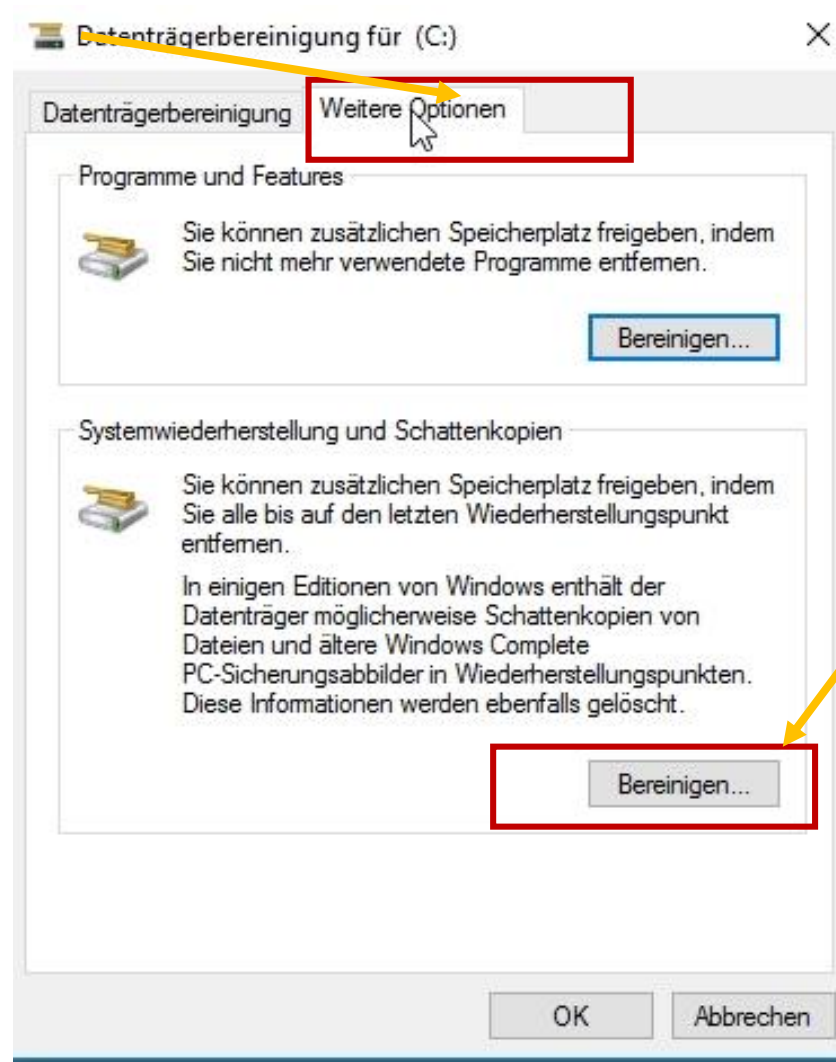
Datenträgerbereinigung für (C:)

×

Datenträgerbereinigung

Weitere Optionen

Programme und Features

Sie können zusätzlichen Speicherplatz freigeben, indem Sie nicht mehr verwendete Programme entfernen.

Bereinigen...

Systemwiederherstellung und Schattenkopien

Sie können zusätzlichen Speicherplatz freigeben, indem Sie alle bis auf den letzten Wiederherstellungspunkt entfernen.

In einigen Editionen von Windows enthält der Datenträger möglicherweise Schattenkopien von Dateien und ältere Windows Complete PC-Sicherungsabbilder in Wiederherstellungspunkten. Diese Informationen werden ebenfalls gelöscht.

Bereinigen...

OK

Abbrechen